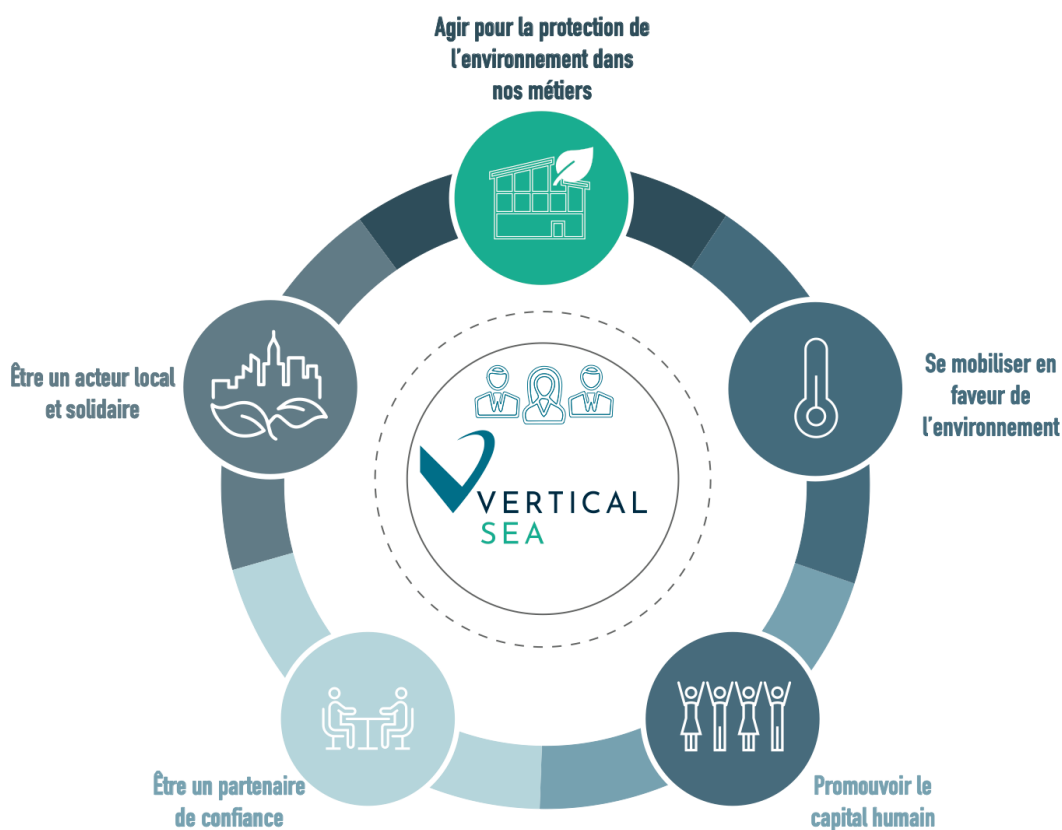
Agir pour la protection de l'environnement dans nos métiers

Se mobiliser en faveur de l'environnement

Promouvoir le capital humain

Être un partenaire de confiance

Être un acteur local et solidaire

VERTICAL SEA